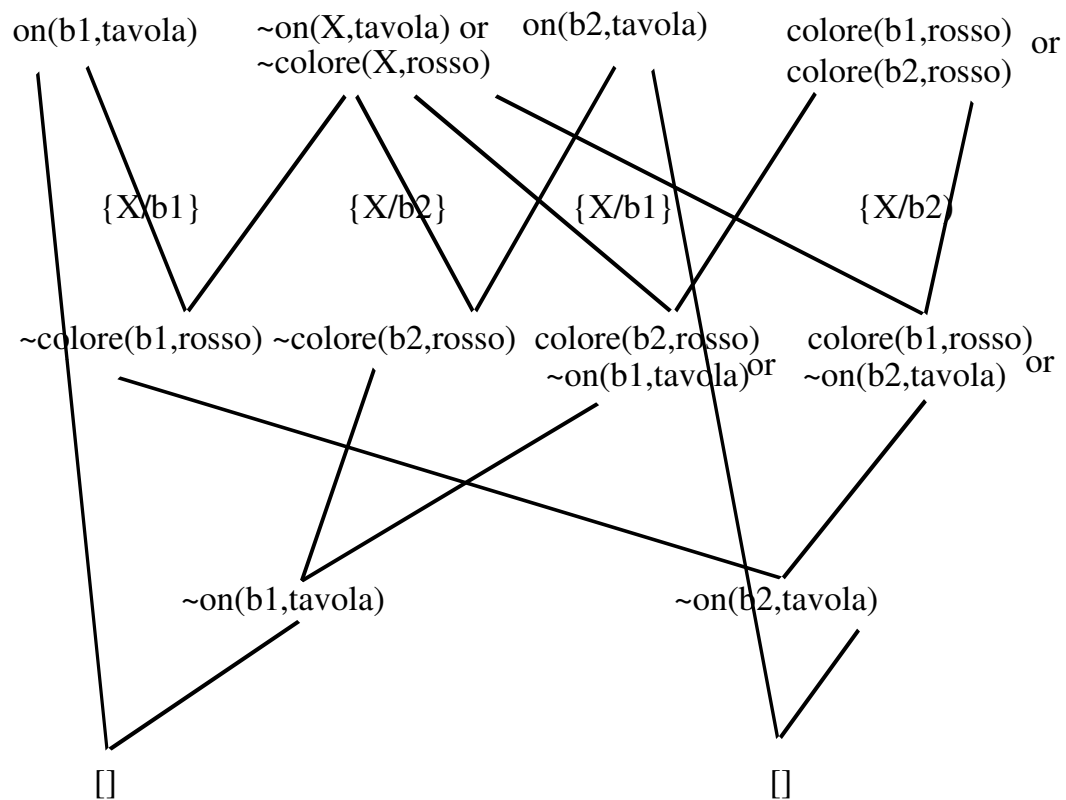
on(b1,tavola)

~on(X,tavola) or ~colore(X,rosso)

on(b2,tavola)

colore(b1,rosso) or colore(b2,rosso)

{X/b1}

{X/b2}

{X/b1}

{X/b2}

~colore(b1,rosso)

~colore(b2,rosso)

colore(b2,rosso) or ~on(b1,tavola)

colore(b1,rosso) or ~on(b2,tavola)

~on(b1,tavola)

~on(b2,tavola)

[]

[]